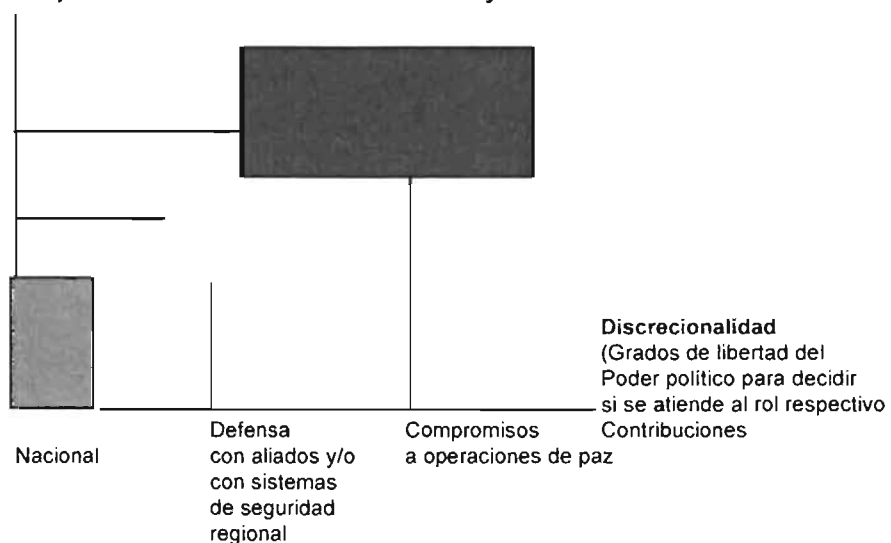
Discrecionalidad
(Grados de libertad del Poder político para decidir si se atiende al rol respectivo

Nacional

Defensa con aliados y/o con sistemas de seguridad regional

Compromisos Contribuciones a operaciones de paz